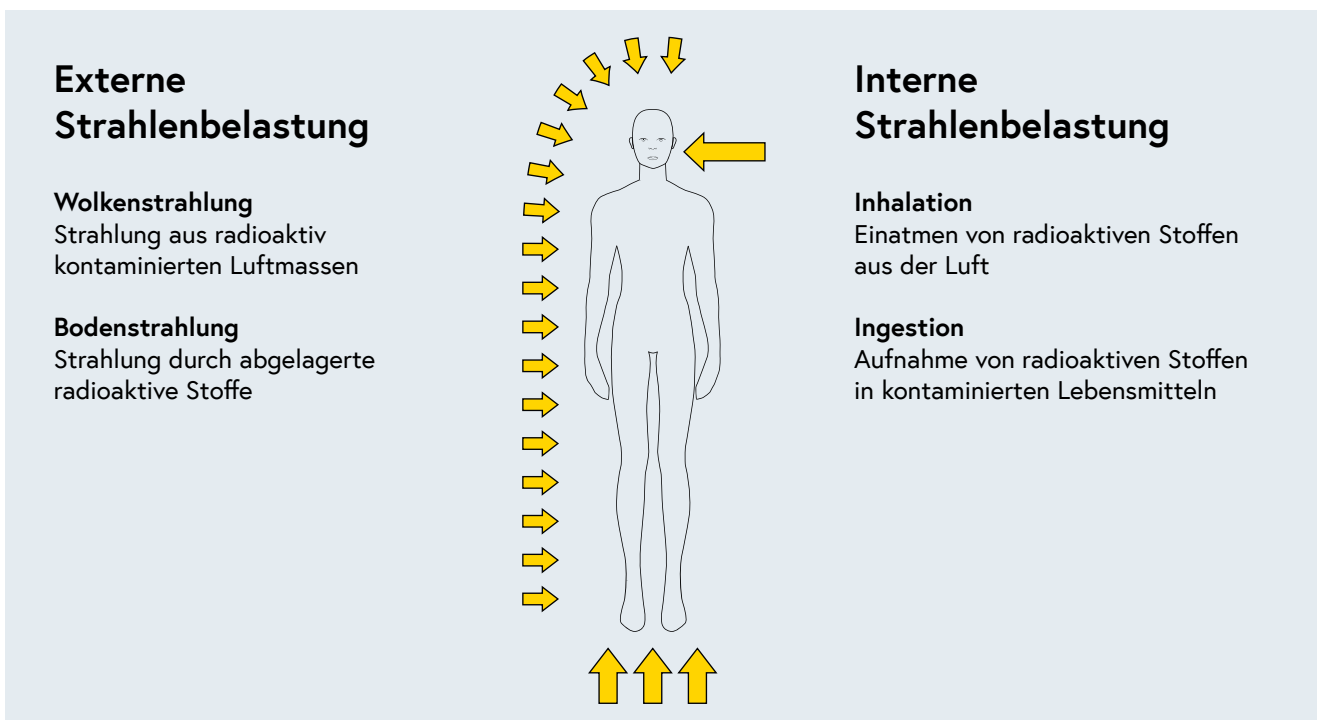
Externe Strahlenbelastung

**Wolkenstrahlung**
Strahlung aus radioaktiv kontaminierten Luftmassen

**Bodenstrahlung**
Strahlung durch abgelagerte radioaktive Stoffe

Interne Strahlenbelastung

**Inhalation**
Einatmen von radioaktiven Stoffen aus der Luft

**Ingestion**
Aufnahme von radioaktiven Stoffen in kontaminierten Lebensmitteln